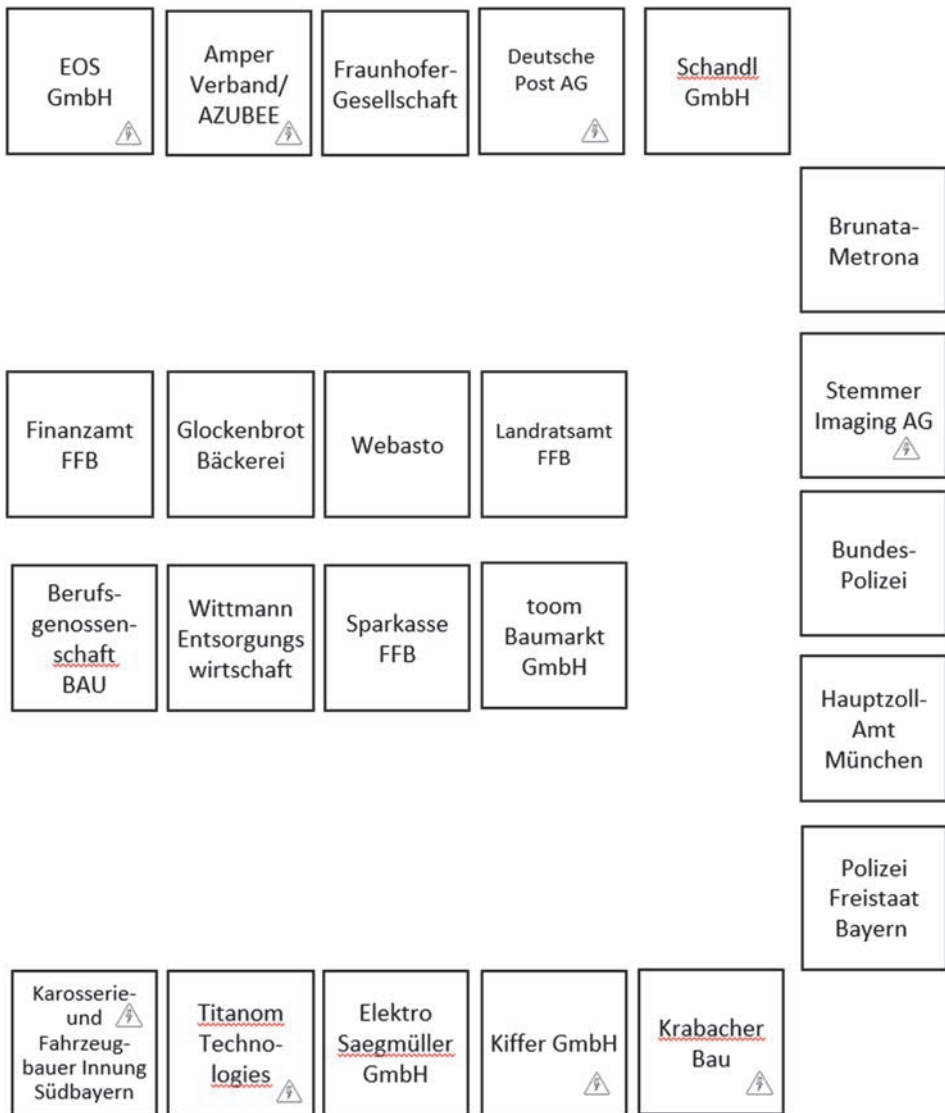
EOS GmbH

Amper Verband/ AZUBEE

Fraunhofer-Gesellschaft

Deutsche Post AG

Schandl GmbH

Brunata-Metrona

Finanzamt FFB

Glockenbrot Bäckerei

Webasto

Landratsamt FFB

Stemmer Imaging AG

Berufsgenossenschaft BAU

Wittmann Entsorgungs wirtschaft

Sparkasse FFB

toom Baumarkt GmbH

Bundes-Polizei

Hauptzoll-Amt München

Polizei Freistaat Bayern

Karosserie- und Fahrzeugbauer Innung Südbayern

Titanom Technologies

Elektro Saegmüller GmbH

Kiffer GmbH

Krabacher Bau